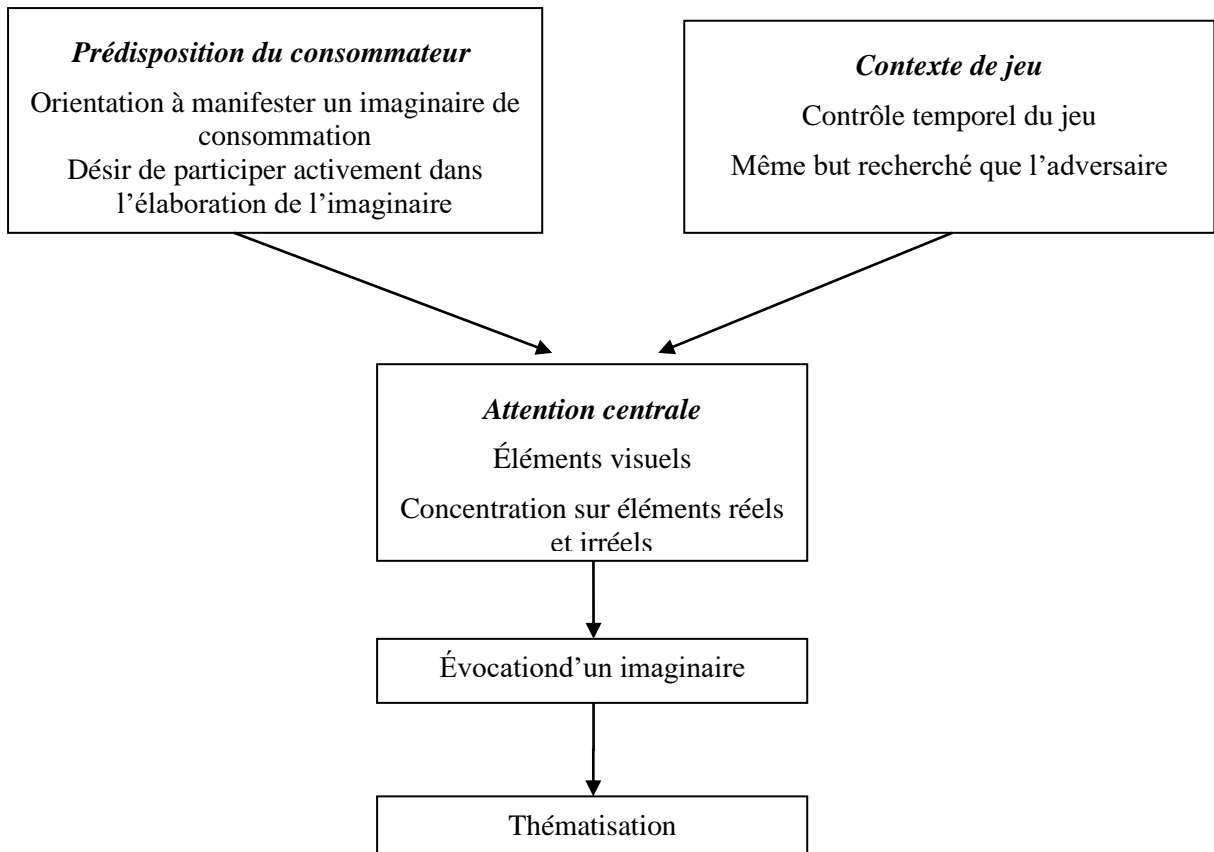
*Prédisposition du consommateur*

Orientation à manifester un imaginaire de consommation

Désir de participer activement dans l'élaboration de l'imaginaire

*Contexte de jeu*

Contrôle temporel du jeu

Même but recherché que l'adversaire

*Attention centrale*

Éléments visuels

Concentration sur éléments réels et irréels

Évocationd'un imaginaire

Thématisation